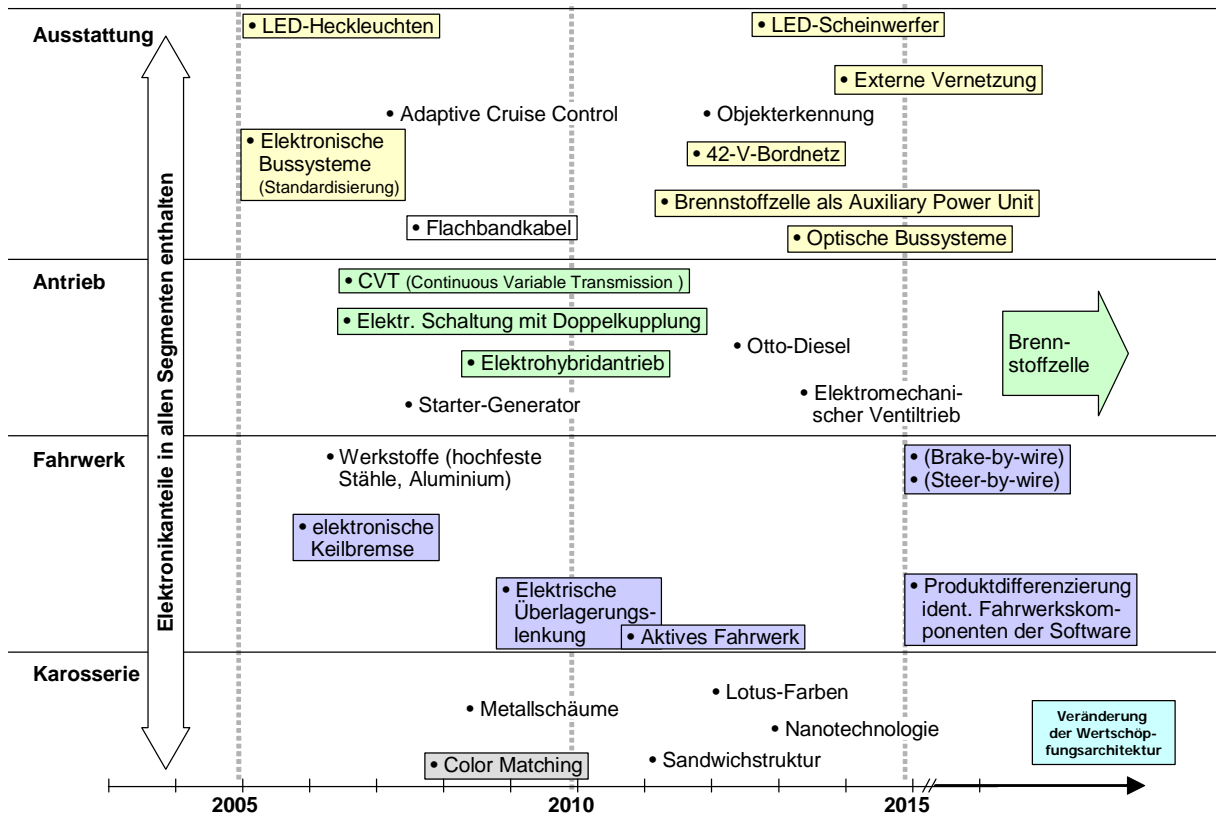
Ausstattung

• LED-Heckleuchten

• LED-Scheinwerfer

• Externe Vernetzung

• Adaptive Cruise Control

• Objekterkennung

• Elektronische Bussysteme (Standardisierung)

• 42-V-Bordnetz

• Brennstoffzelle als Auxiliary Power Unit

• Flachbandkabel

• Optische Bussysteme

Elektronikanteile in allen Segmenten enthalten

Antrieb

• CVT (Continuous Variable Transmission )

• Elektr. Schaltung mit Doppelkupplung

• Elektrohybridantrieb

• Otto-Diesel

Brennstoffzelle

• Starter-Generator

• Elektromechanischer Ventiltrieb

Fahrwerk

• Werkstoffe (hochfeste Stähle, Aluminium)

• (Brake-by-wire)
• (Steer-by-wire)

• elektronische Keilbremse

• Elektrische Überlagerungslenkung

• Aktives Fahrwerk

• Produktdifferenzierung ident. Fahrwerkskomponenten der Software

Karosserie

• Lotus-Farben

• Metallschäume

• Nanotechnologie

Veränderung der Wertschöpfungsarchitektur

• Color Matching

• Sandwichstruktur

2005

2010

2015